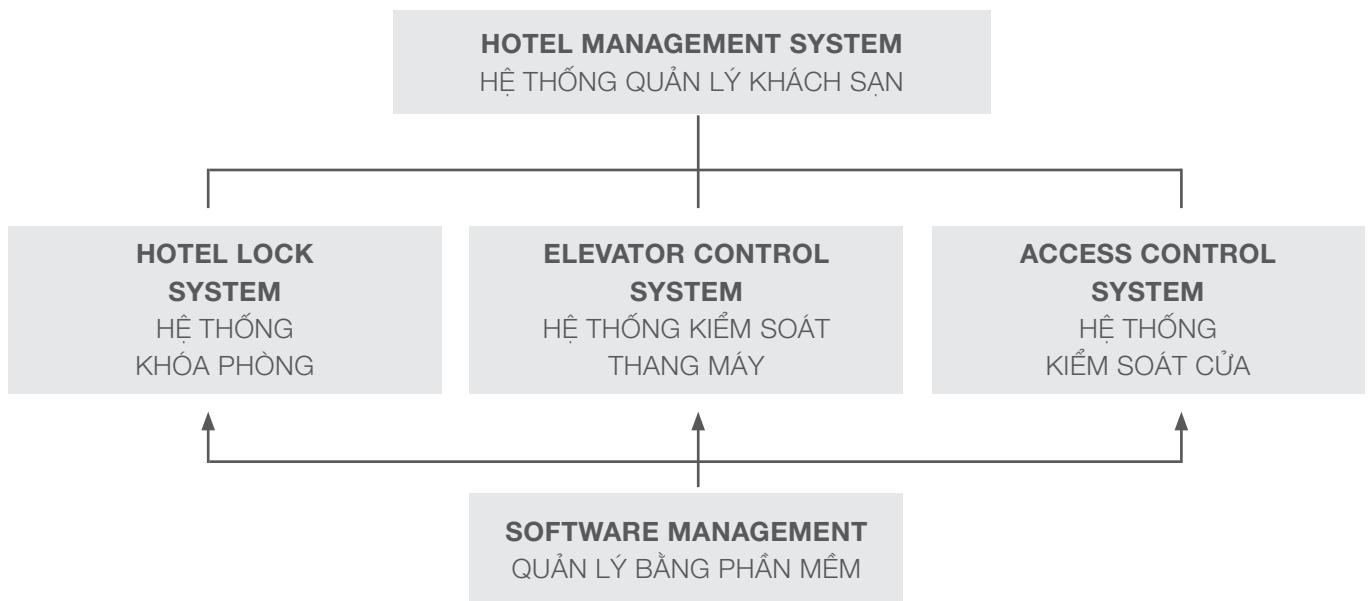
HOTEL MANAGEMENT SYSTEM
HỆ THỐNG QUẢN LÝ KHÁCH SẠN

HOTEL LOCK SYSTEM
HỆ THỐNG KHÓA PHÒNG

ELEVATOR CONTROL SYSTEM
HỆ THỐNG KIỂM SOÁT THANG MÁY

ACCESS CONTROL SYSTEM
HỆ THỐNG KIỂM SOÁT CỬA

SOFTWARE MANAGEMENT
QUẢN LÝ BẰNG PHẦN MỀM